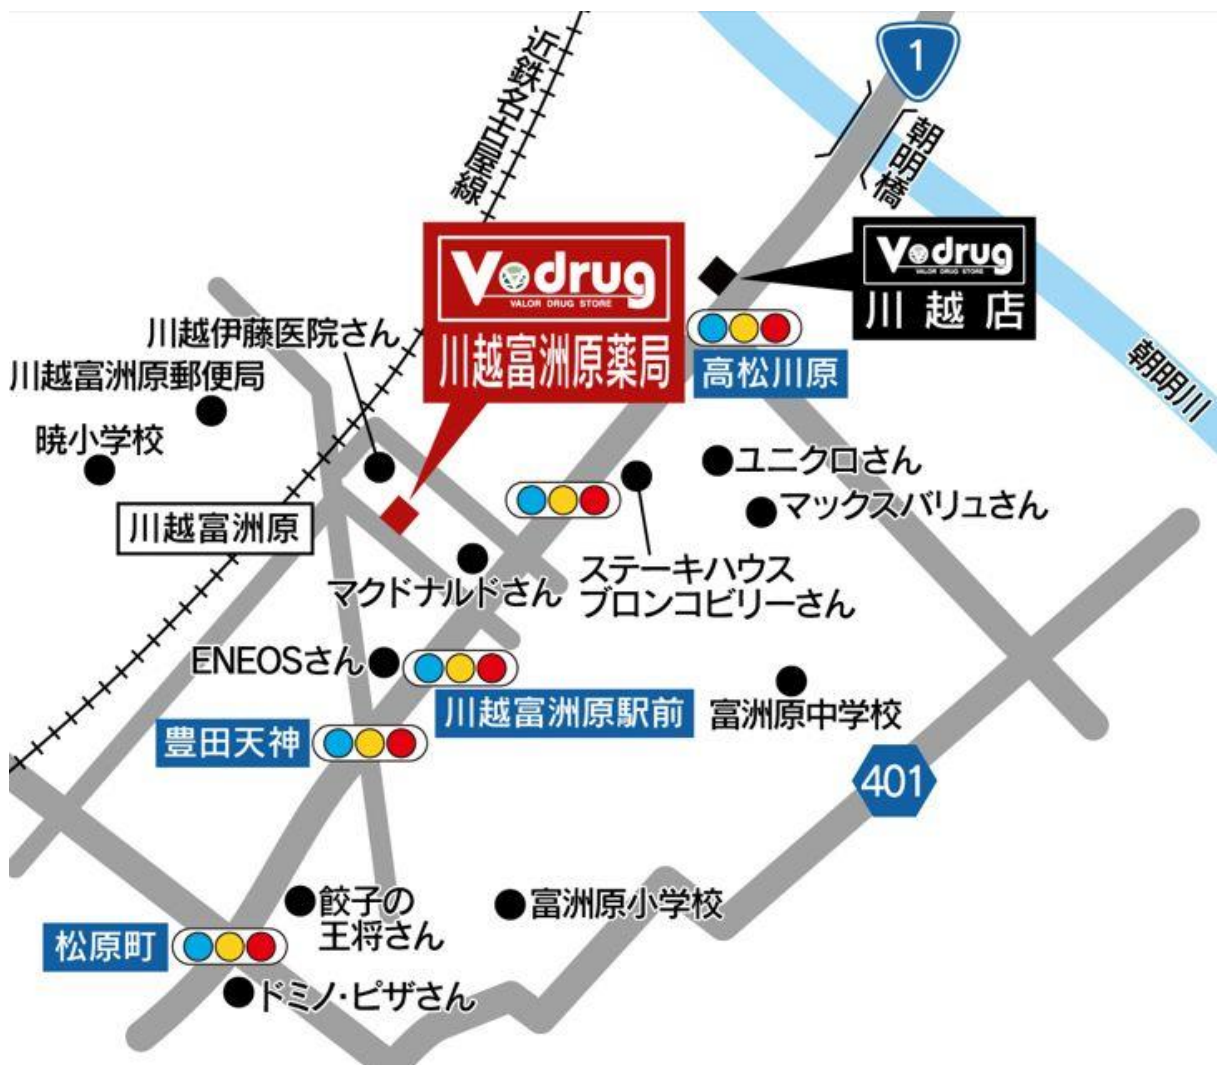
近鉄名古屋線

1

朝明橋

Vdrug
VALOR DRUG STORE
川越富洲原薬局

Vdrug
VALOR DRUG STORE
川越店

朝明川

川越伊藤医院さん
川越富洲原郵便局
暁小学校

高松川原

ユニクロさん
マックスバリュさん

川越富洲原

マクドナルドさん
ステーキハウス
ブロンコビリーさん

ENEOSさん

川越富洲原駅前
富洲原中学校

豊田天神

401

餃子の
王将さん
富洲原小学校

松原町

ドミノ・ピザさん